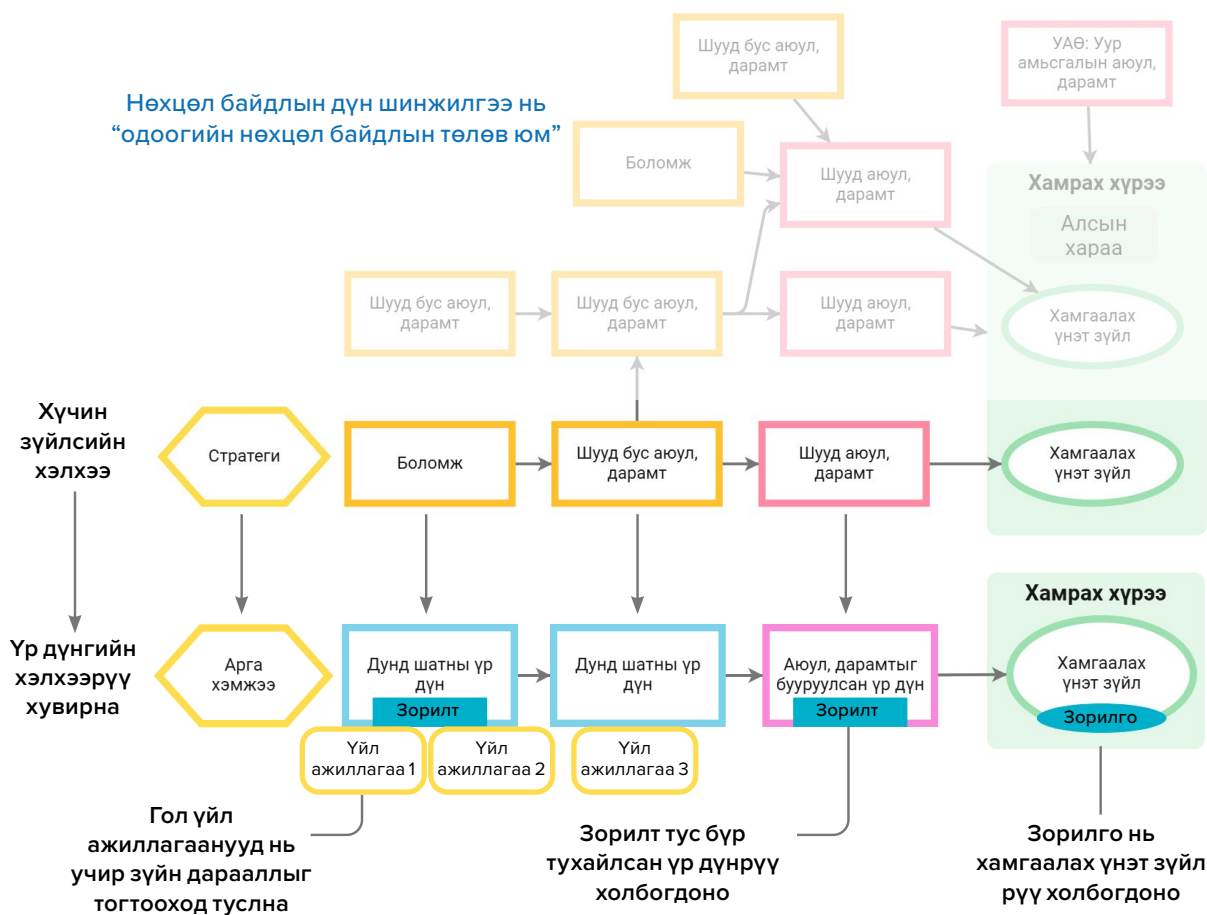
Нөхцөл байдлын дүн шинжилгээ нь “одоогийн нөхцөл байдлын төлөв юм”

Шууд бус аюул, дарамт

УАӨ: Уур амьсгалын аюул, дарамт

Боломж

Шууд аюул, дарамт

Хамрах хүрээ

Алсын хараа

Шууд бус аюул, дарамт

Шууд бус аюул, дарамт

Шууд аюул, дарамт

Хамгаалах үнэт зүйл

Хүчин зүйлсийн хэлхээ

Стратеги

Боломж

Шууд бус аюул, дарамт

Шууд аюул, дарамт

Хамгаалах үнэт зүйл

Хамрах хүрээ

Үр дүнгийн хэлхэээрүү хувирна

Арга хэмжээ

Дунд шатны үр дүн

Зорилт

Дунд шатны үр дүн

Аюул, дарамтыг бууруулсан үр дүн

Зорилт

Хамгаалах үнэт зүйл

Зорилго

Үйл ажиллагаа 1

Үйл ажиллагаа 2

Үйл ажиллагаа 3

Гол үйл ажиллагаанууд нь учир зүйн дараалыг тогтооход туслна

Зорилт тус бүр тухайлсан үр дүнрүү холбогдоно

Зорилго нь хамгаалах үнэт зүйл рүү холбогдоно